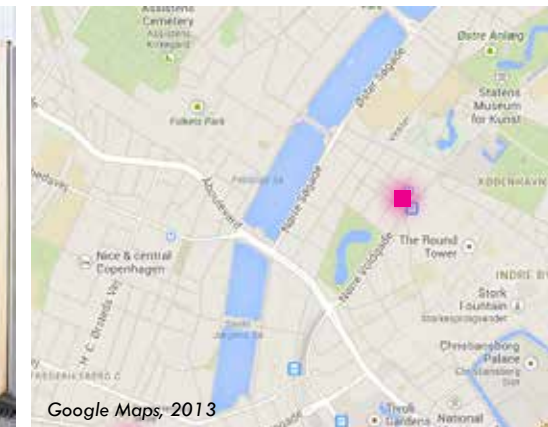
Assistens Cemetery
Assistens Kirkegård
Østre Anlæg
Statens Museum for Kunst
Folkets Park
Peblinge Sø
Nørre Søgade
Øster Søgade
Åboulevard
KØBENHAVN
The Round Tower
INDRE BY
Nice & central Copenhagen
Stork Fountain
Storkespringvandet
H. C. Ørsteds Vej
Sankt Jørgens Sø
Nørre Voldgade
Christiansborg Palace
Christiansborg Slot
FREDERIKSBERG C
Tivoli Gardens
National
Google Maps, 2013